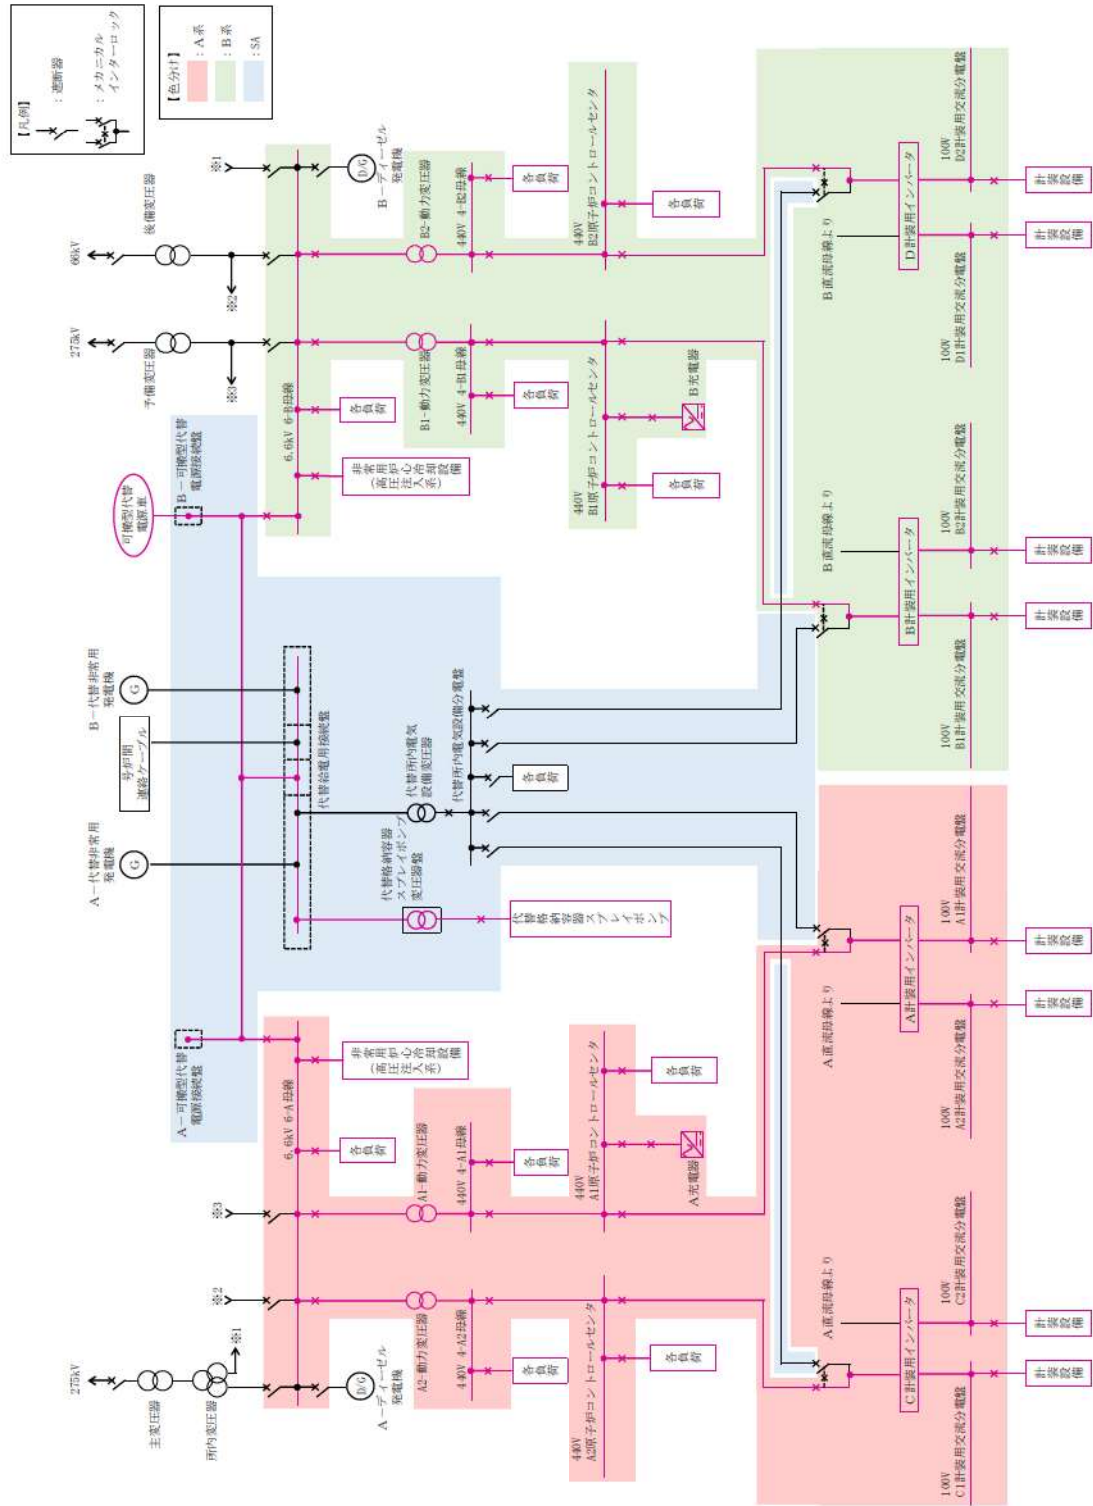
【凡例】
：遮断器
：メカニカルインターロック

【色分け】
：A系
：B系
：SA

66kV
後備変圧器
275kV
予備変圧器
※1
※2
※3
B－ディーゼル発電機
D/G
B2－動力変圧器
440V 4-B2母線
各負荷
440V B2原子炉コントロールセンタ
各負荷
B1－動力変圧器
440V 4-B1母線
各負荷
6.6kV 6-B母線
各負荷
非常用炉心冷却系（高圧注入系）設備
440V B1原子炉コントロールセンタ
B充電器
各負荷
B直流母線より
D計装用インバータ
100V D2計装用交流分電盤
100V D1計装用交流分電盤
計装設備
計装設備
B直流母線より
B計装用インバータ
100V B2計装用交流分電盤
100V B1計装用交流分電盤
計装設備
計装設備
可搬型代替電源車
B－可搬型代替電源接続盤
B－代替非常用発電機
G
号炉間連絡ケーブル
代替給電用接続盤
代替所内電気設備変圧器
代替所内電気設備分電盤
各負荷
A－代替非常用発電機
G
代替格納容器スプレイポンプ変圧器盤
代替格納容器スプレイポンプ
A直流母線より
A計装用インバータ
100V A1計装用交流分電盤
100V A2計装用交流分電盤
計装設備
計装設備
A－可搬型代替電源接続盤
非常用炉心冷却系（高圧注入系）設備
各負荷
6.6kV 6-A母線
各負荷
A1－動力変圧器
440V 4-A1母線
各負荷
440V A1原子炉コントロールセンタ
A充電器
各負荷
※3
※2
A2－動力変圧器
440V 4-A2母線
各負荷
440V A2原子炉コントロールセンタ
各負荷
A直流母線より
C計装用インバータ
100V C2計装用交流分電盤
100V C1計装用交流分電盤
計装設備
計装設備
275kV
主変圧器
所内変圧器
※1
A－ディーゼル発電機
D/G